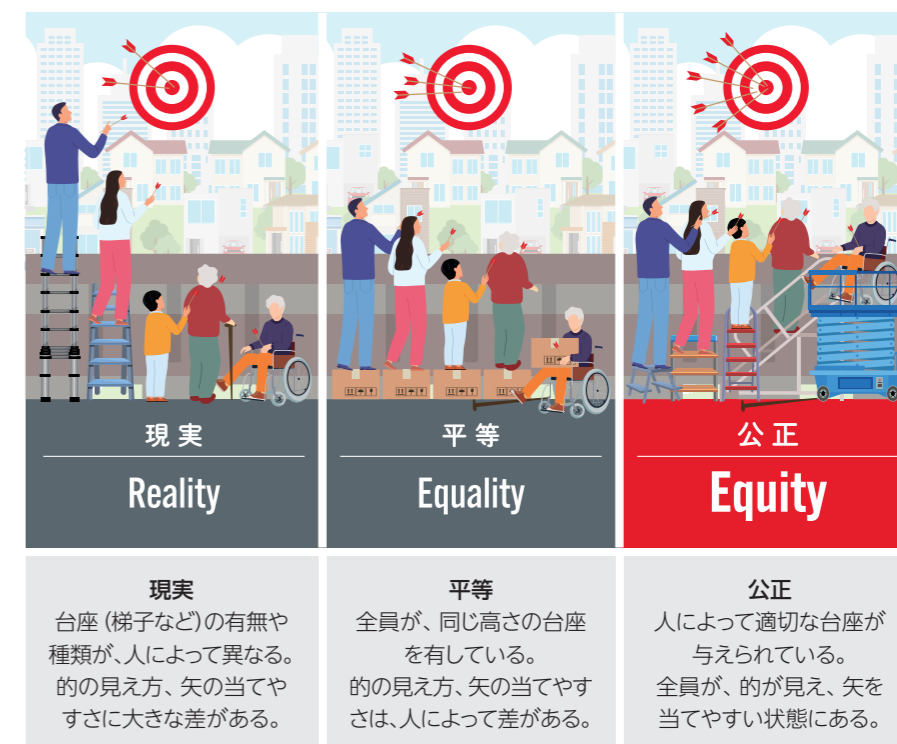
現実

Reality

平等

Equality

公正

Equity

現実

台座（梯子など）の有無や種類が、人によって異なる。的の見え方、矢の当てやすさに大きな差がある。

平等

全員が、同じ高さの台座を有している。的の見え方、矢の当てやすさは、人によって差がある。

公正

人によって適切な台座が与えられている。全員が、的が見え、矢を当てやすい状態にある。